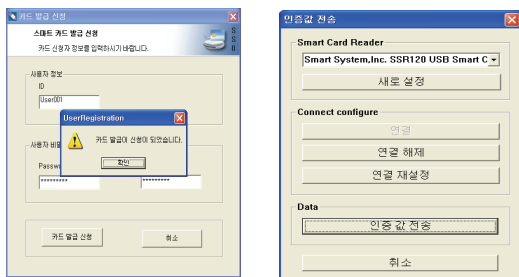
카드 발급 신청

스마트 카드 발급 신청

카드 신청자 정보를 입력하시기 바랍니다.

사용자 정보

ID

User001

사용자 비밀

Passw

*********

*********

UserRegistration

카드 발급이 신청이 되었습니다.

확인

카드 발급 신청

취소

인증값 전송

Smart Card Reader

Smart System,Inc. SSR120 USB Smart C

새로 설정

Connect configure

연결

연결 해제

연결 재설정

Data

인증값 전송

취소